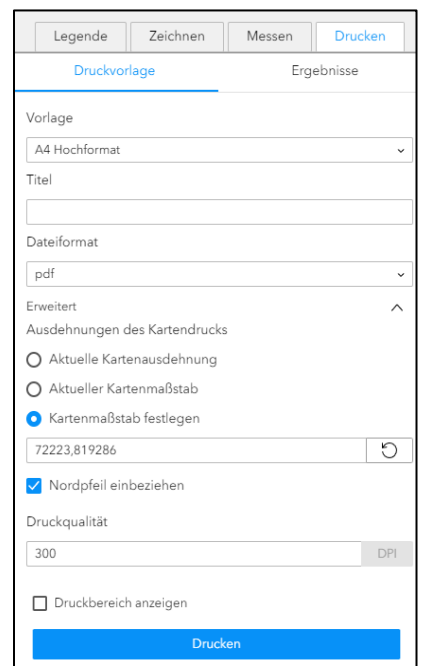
Legende Zeichnen Messen Drucken

Druckvorlage Ergebnisse

Vorlage

A4 Hochformat

Titel

Dateiformat

pdf

Erweitert

Ausdehnungen des Kartendrucks

Aktuelle Kartenausdehnung

Aktueller Kartenmaßstab

Kartenmaßstab festlegen

72223,819286

Nordpfeil einbeziehen

Druckqualität

300 DPI

Druckbereich anzeigen

Drucken